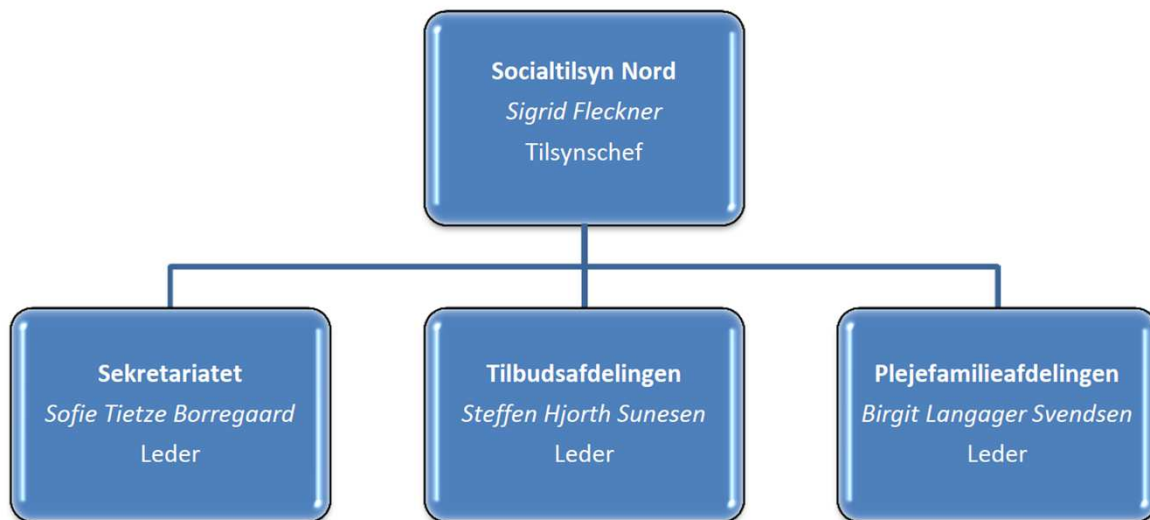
**Socialtilsyn Nord**
*Sigrid Fleckner*
Tilsynschef

**Sekretariatet**
*Sofie Tietze Borregaard*
Leder

**Tilbudsafdelingen**
*Steffen Hjorth Sunesen*
Leder

**Plejefamilieafdelingen**
*Birgit Langager Svendsen*
Leder